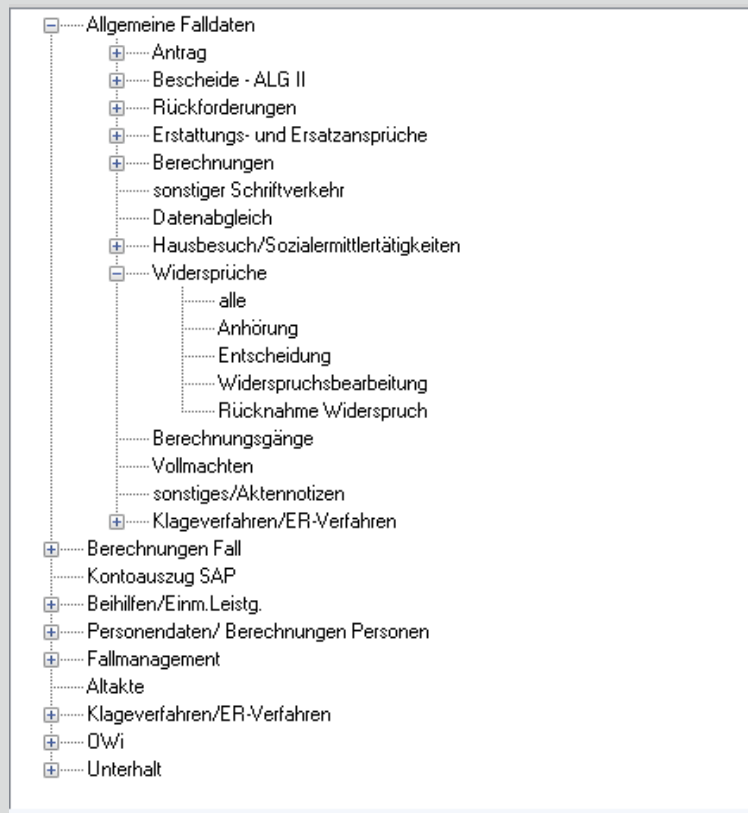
Allgemeine Falldaten
Antrag
Bescheide - ALG II
Rückforderungen
Erstattungs- und Ersatzansprüche
Berechnungen
sonstiger Schriftverkehr
Datenabgleich
Hausbesuch/Sozialermittlertätigkeiten
Widersprüche
alle
Anhörung
Entscheidung
Widerspruchsbearbeitung
Rücknahme Widerspruch
Berechnungsgänge
Vollmachten
sonstiges/Aktennotizen
Klageverfahren/ER-Verfahren
Berechnungen Fall
Kontoauszug SAP
Beihilfen/Einm.Leistg.
Personendaten/ Berechnungen Personen
Fallmanagement
Altakte
Klageverfahren/ER-Verfahren
OWi
Unterhalt